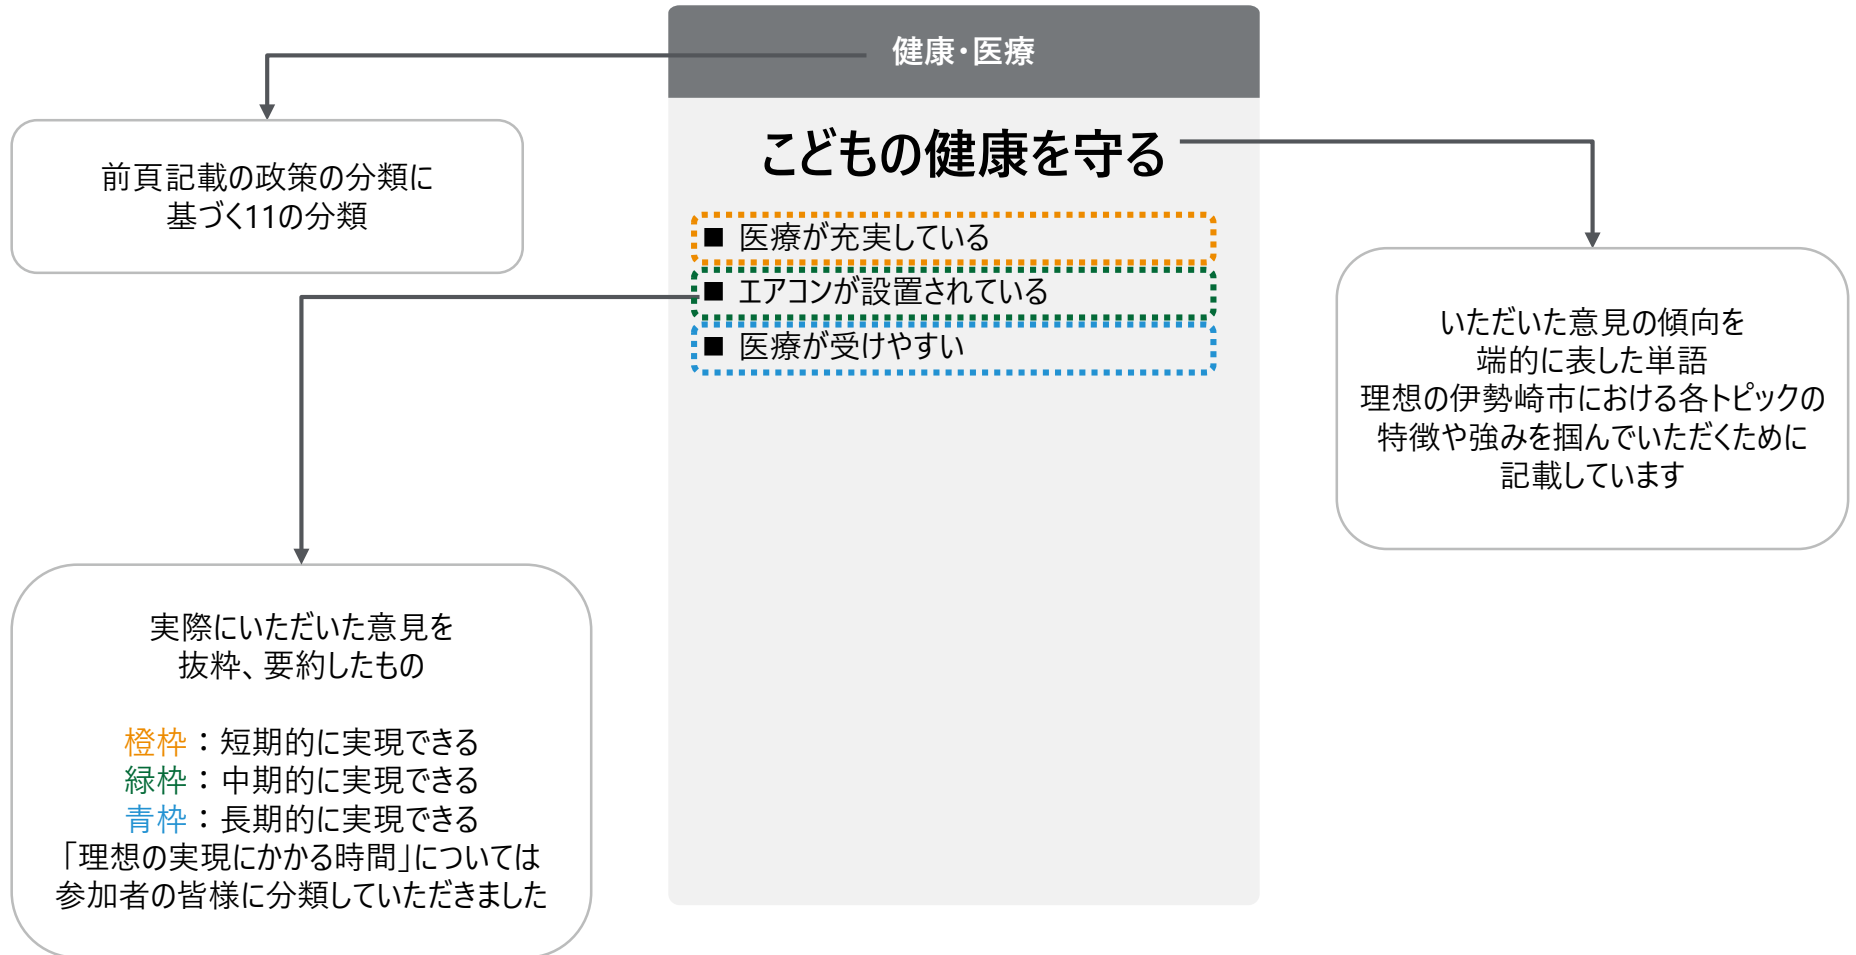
健康・医療

こどもの健康を守る

■ 医療が充実している
■ エアコンが設置されている
■ 医療が受けやすい

前頁記載の政策の分類に
基づく11の分類

いただいた意見の傾向を
端的に表した単語
理想の伊勢崎市における各トピックの
特徴や強みを掴んでいただくために
記載しています

実際にいただいた意見を
抜粋、要約したもの

橙枠：短期的に実現できる
緑枠：中期的に実現できる
青枠：長期的に実現できる
「理想の実現にかかる時間」については
参加者の皆様に分類していただきました